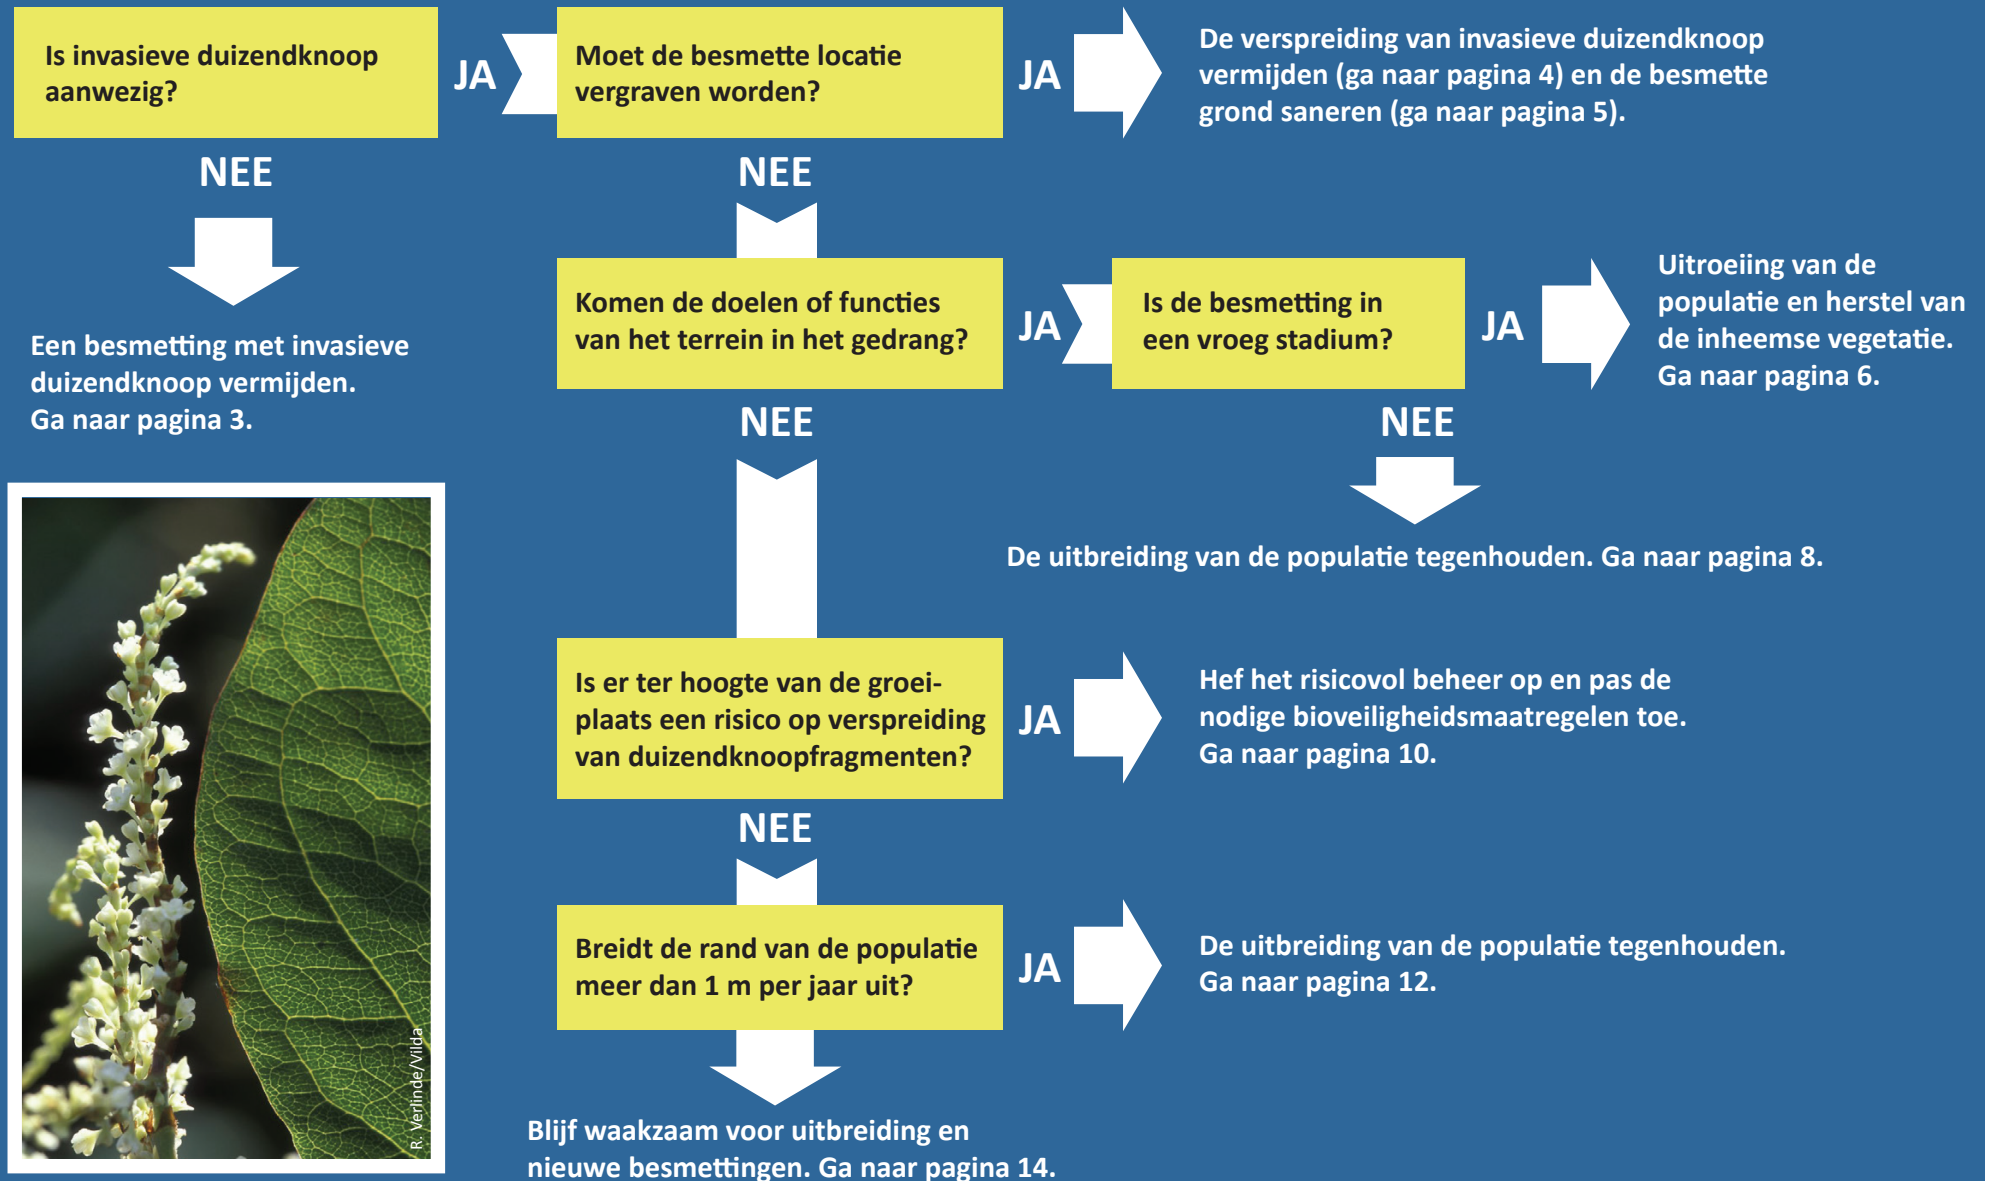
Is invasieve duizendknoop aanwezig?

JA

Moet de besmette locatie vergraven worden?

JA

De verspreiding van invasieve duizendknoop vermijden (ga naar pagina 4) en de besmette grond saneren (ga naar pagina 5).

NEE

NEE

Een besmetting met invasieve duizendknoop vermijden. Ga naar pagina 3.

Komen de doelen of functies van het terrein in het gedrang?

JA

Is de besmetting in een vroeg stadium?

JA

Uitroeiing van de populatie en herstel van de inheemse vegetatie. Ga naar pagina 6.

NEE

NEE

De uitbreiding van de populatie tegenhouden. Ga naar pagina 8.

Is er ter hoogte van de groeiplaats een risico op verspreiding van duizendknoopfragmenten?

JA

Hef het risicovol beheer op en pas de nodige bioveiligheidsmaatregelen toe. Ga naar pagina 10.

NEE

Breidt de rand van de populatie meer dan 1 m per jaar uit?

JA

De uitbreiding van de populatie tegenhouden. Ga naar pagina 12.

Blijf waakzaam voor uitbreiding en nieuwe besmettingen. Ga naar pagina 14.

R. Verlinde/Vilda